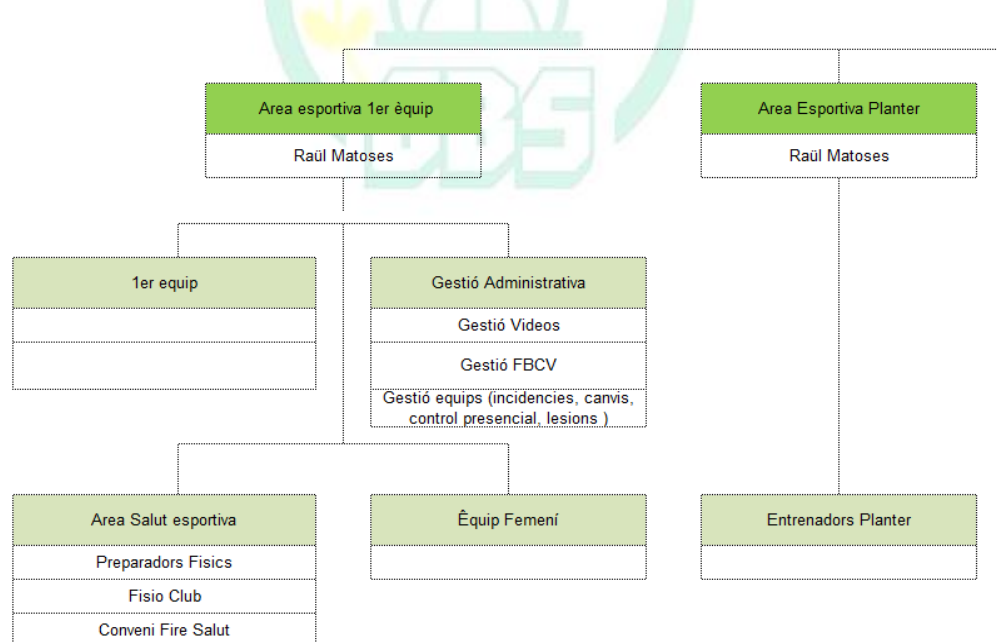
Area esportiva 1er èquip

Raül Matoses

Area Esportiva Planter

Raül Matoses

1er equip

Gestió Administrativa

Gestió Videos

Gestió FBCV

Gestió equips (incidencies, canvis, control presencial, lesions )

Area Salut esportiva

Preparadors Fisics

Fisio Club

Conveni Fire Salut

Êquip Femení

Entrenadors Planter